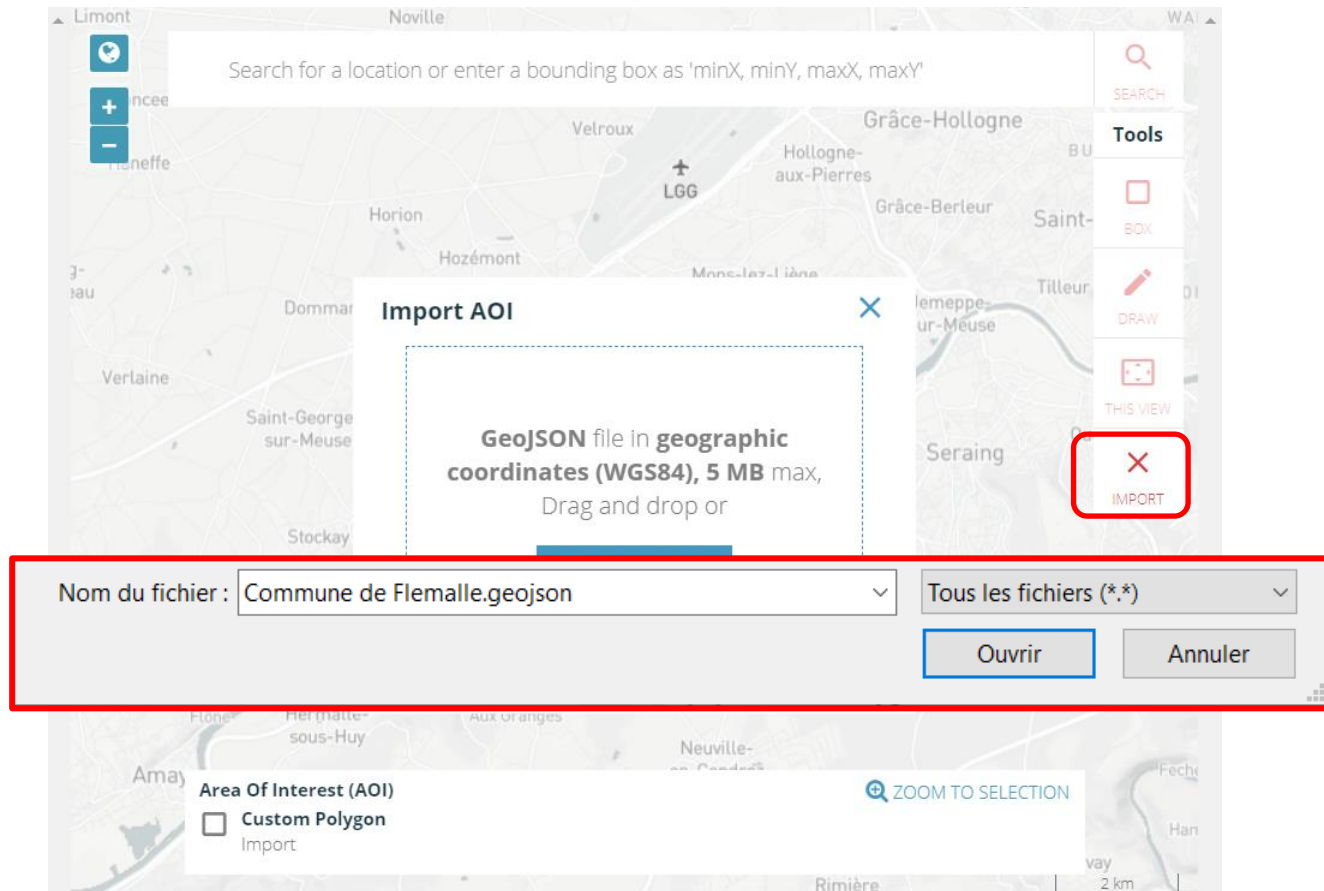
Limont
Noville
WA
Search for a location or enter a bounding box as 'minX, minY, maxX, maxY'
SEARCH
+
−
Velroux
Grâce-Hollogne
Tools
Hollogne-aux-Pierres
LGG
Grâce-Berleur
Saint-
BOX
Horion
Hozémont
Mons-lez-Liège
Tilleur
Dommar
Import AOI
×
Jemeppe-sur-Meuse
DRAW
Verlaine
THIS VIEW
Saint-George sur-Meuse
GeoJSON file in geographic coordinates (WGS84), 5 MB max, Drag and drop or
Seraing
×
IMPORT
Stockay
Nom du fichier : Commune de Flemalle.geojson
Tous les fichiers (*.*)
Ouvrir
Annuler
Hermalle-sous-Huy
Aux Oranges
Neuville-
Amay
Area Of Interest (AOI)
ZOOM TO SELECTION
Custom Polygon
Import
Rimière
2 km